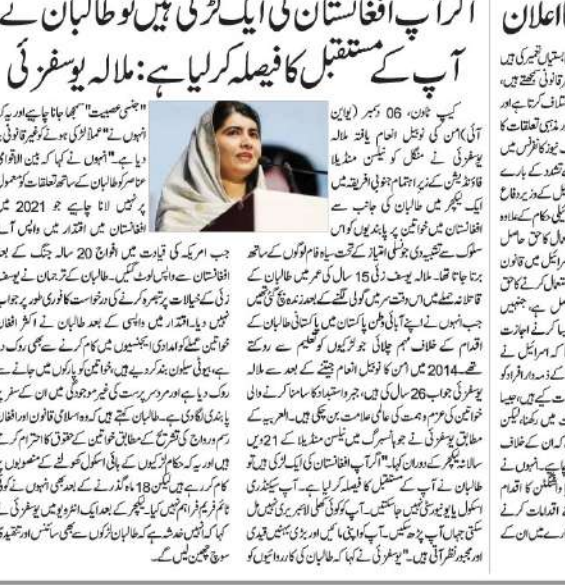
اگر آپ افغانستان کی ایک لڑکی ہیں تو طالبان نے آپ کے مستقبل کا فیصلہ کرلیا ہے: ملالہ یوسفزئی

اعلان

کیپ ٹاؤن، 06 دسمبر (یو این آئی) امن کی نوبل انعام یافتہ ملالہ یوسفزئی نے منگل کو نیلسن منڈیلا فاؤنڈیشن کے زیر اہتمام جنوبی افریقہ میں ایک لیکچر میں طالبان کی جانب سے افغانستان میں خواتین پر پابندیوں کے ساتھ سلوک کے تجدید کی جنسی امتیاز کے تحت سیاہ فاموں کے ساتھ برتا جاتا تھا۔ ملالہ یوسفزئی 15 سال کی عمر میں طالبان کے قاتلانہ حملے میں اس وقت سر میں گولی لگنے کے بعد زندہ بچ گئی تھیں جب انہوں نے اپنے آبائی وطن پاکستان میں پاکستانی طالبان کے اقدام کے خلاف مہم چلائی جو لڑکیوں کو تعلیم سے روکتے تھے۔ 2014 میں امن کا نوبل انعام جیتنے کے بعد سے ملالہ یوسفزئی جو اب 26 سال کی ہیں، جبر واستبداد کا سامنا کرنے والی خواتین کی عزم وہمت کی علامت بن چکی ہیں۔ العربیہ کے مطابق یوسفزئی نے جوہانسبرگ میں نیلسن منڈیلا کے 21 ویں سالانہ لیکچر کے دوران کہا "اگر آپ افغانستان کی ایک لڑکی ہیں تو طالبان نے آپ کے مستقبل کا فیصلہ کرلیا ہے۔ آپ سیکنڈری اسکول یا یونیورسٹی نہیں جاسکتیں۔ آپ کو کوئی شخص لائبریری میں نہیں مل سکتی جہاں آپ پڑھ سکیں۔ آپ اور آپ کی ماں اور بڑی بہنیں قید ہیں اور مجبور نظر آتی ہیں۔" یوسفزئی نے کہا کہ طالبان کی کارروائیوں کو

"جنسی عصبیت" سمجھا جانا چاہیے اور یہ کہ انہوں نے "عملاً لڑکی ہونے کو غیر قانونی بنا دیا ہے۔" انہوں نے کہا کہ بین الاقوامی عناصر کو طالبان کے ساتھ تعلقات کو معمول پر نہیں لانا چاہیے جو 2021 میں افغانستان میں اقتدار میں واپس آ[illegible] جب امریکہ کی قیادت میں افواج 20 سالہ جنگ کے بعد افغانستان سے واپس لوٹ گئیں۔ طالبان نے ترجمان نے یوسفزئی کے تبصرے کی درخواست کا فوری طور پر جواب نہیں دیا۔ اقتدار میں واپسی کے بعد طالبان نے اکثر افغان خواتین کو کام کرنے سے روک دیا ہے، خواتین کی پارکوں میں جانے پر پابندی لگادی ہے۔ طالبان کہتے ہیں کہ وہ اسلامی قانون اور افغان رسم ورواج کی تشریح کے مطابق خواتین کے حقوق کا احترام کرتے ہیں۔ اور یہ کہ حکام لڑکیوں کے ہائی اسکول کھولنے کے منصوبوں پر کام کر رہے ہیں۔ طالبان لڑکوں کے لیے 18 ماہ گذرنے کے بعد بھی انہوں نے ایک ٹائم فریم کا اعلان نہیں کیا۔ لیکچر کے بعد ایک انٹرویو میں یوسفزئی نے کہا کہ انہیں خدشہ ہے کہ طالبان لڑکوں کو بھی سائنس اور تنقیدی سوچ چھین لیں گے۔

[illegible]